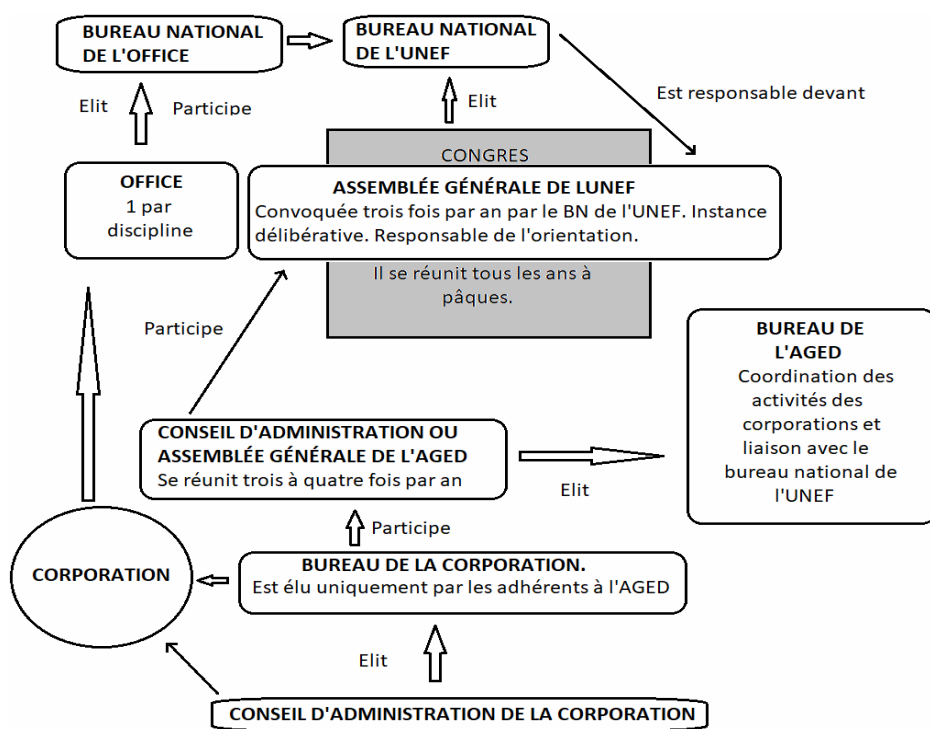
BUREAU NATIONAL DE L'OFFICE

BUREAU NATIONAL DE L'UNEF

Elit

Participe

Elit

Est responsable devant

CONGRES

OFFICE
1 par discipline

ASSEMBLÉE GÉNÉRALE DE LUNEF
Convoquée trois fois par an par le BN de l'UNEF. Instance délibérative. Responsable de l'orientation.

Il se réunit tous les ans à pâques.

Participe

BUREAU DE L'AGED
Coordination des activités des corporations et liaison avec le bureau national de l'UNEF

CONSEIL D'ADMINISTRATION OU ASSEMBLÉE GÉNÉRALE DE L'AGED
Se réunit trois à quatre fois par an

Elit

Participe

CORPORATION

BUREAU DE LA CORPORATION.
Est élu uniquement par les adhérents à l'AGED

Elit

CONSEIL D'ADMINISTRATION DE LA CORPORATION